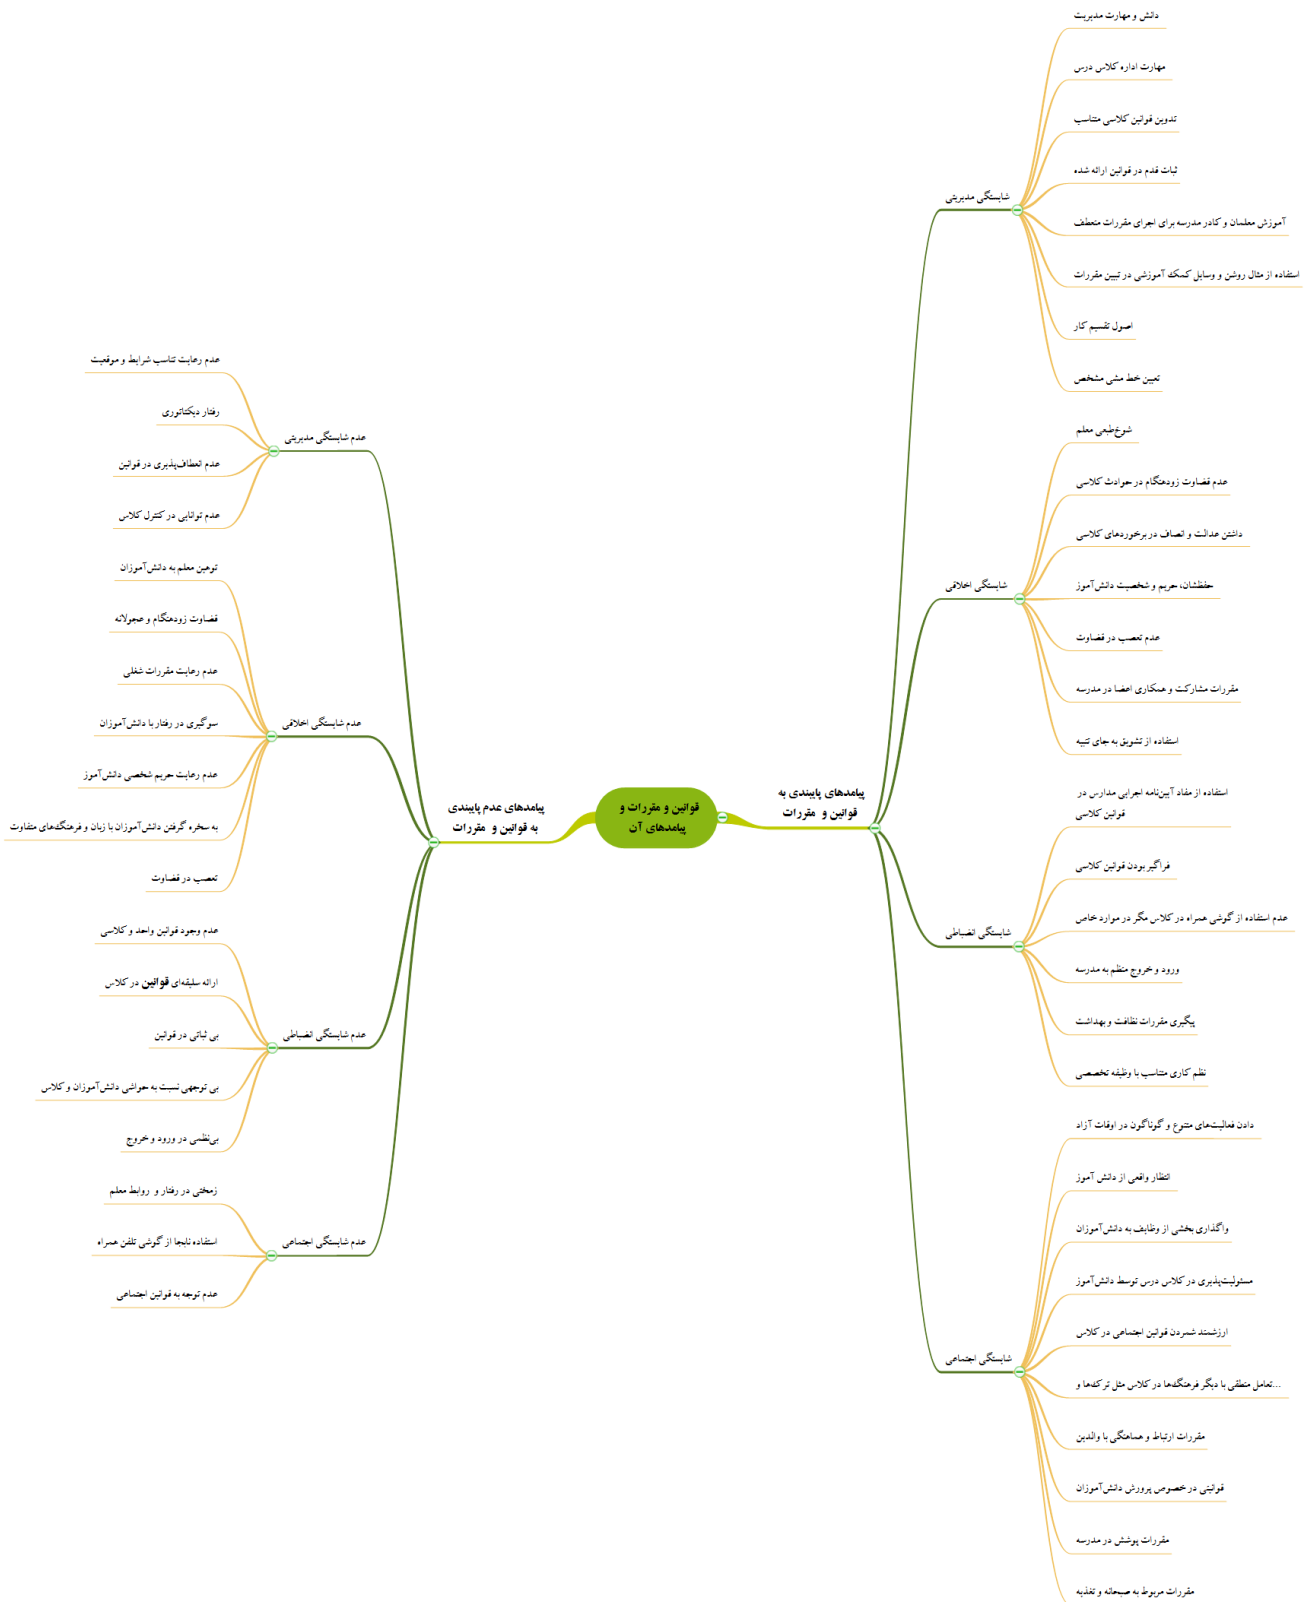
قوانین و مقررات و پیامدهای آن

پیامدهای پایبندی به قوانین و مقررات

شایستگی مدیریتی
دانش و مهارت مدیریت
مهارت اداره کلاس درس
تدوین قوانین کلاسی متناسب
ثبات قدم در قوانین ارائه شده
آموزش معلمان و کادر مدرسه برای اجرای مقررات منعطف
استفاده از مثال روشن و وسایل کمک آموزشی در تبیین مقررات
اصول تقسیم کار
تعیین خط مشی مشخص

شایستگی اخلاقی
شوخ‌طبعی معلم
عدم قضاوت زودهنگام در حوادث کلاسی
داشتن عدالت و انصاف در برخوردهای کلاسی
حفظشان، حریم و شخصیت دانش‌آموز
عدم تعصب در قضاوت
مقررات مشارکت و همکاری اعضا در مدرسه
استفاده از تشویق به جای تنبیه

شایستگی انضباطی
استفاده از مفاد آیین‌نامه اجرایی مدارس در قوانین کلاسی
فراگیر بودن قوانین کلاسی
عدم استفاده از گوشی همراه در کلاس مگر در موارد خاص
ورود و خروج منظم به مدرسه
پیگیری مقررات نظافت و بهداشت
نظم کاری متناسب با وظیفه تخصصی

شایستگی اجتماعی
دادن فعالیت‌های متنوع و گوناگون در اوقات آزاد
انتظار واقعی از دانش آموز
واگذاری بخشی از وظایف به دانش‌آموزان
مسئولیت‌پذیری در کلاس درس توسط دانش‌آموز
ارزشمند شمردن قوانین اجتماعی در کلاس
تعامل منطقی با دیگر فرهنگ‌ها در کلاس مثل ترک‌ها و...
مقررات ارتباط و هماهنگی با والدین
قوانینی در خصوص پرورش دانش‌آموزان
مقررات پوشش در مدرسه
مقررات مربوط به صبحانه و تغذیه

پیامدهای عدم پایبندی به قوانین و مقررات

عدم شایستگی مدیریتی
عدم رعایت تناسب شرایط و موقعیت
رفتار دیکتاتوری
عدم انعطاف‌پذیری در قوانین
عدم توانایی در کنترل کلاس

عدم شایستگی اخلاقی
توهین معلم به دانش‌آموزان
قضاوت زودهنگام و عجولانه
عدم رعایت مقررات شغلی
سوگیری در رفتار با دانش‌آموزان
عدم رعایت حریم شخصی دانش‌آموز
به سخره گرفتن دانش‌آموزان با زبان و فرهنگ‌های متفاوت
تعصب در قضاوت

عدم شایستگی انضباطی
عدم وجود قوانین واحد و کلاسی
ارائه سلیقه‌ای قوانین در کلاس
بی ثباتی در قوانین
بی توجهی نسبت به حواشی دانش‌آموزان و کلاس
بی‌نظمی در ورود و خروج

عدم شایستگی اجتماعی
زمختی در رفتار و روابط معلم
استفاده نابجا از گوشی تلفن همراه
عدم توجه به قوانین اجتماعی